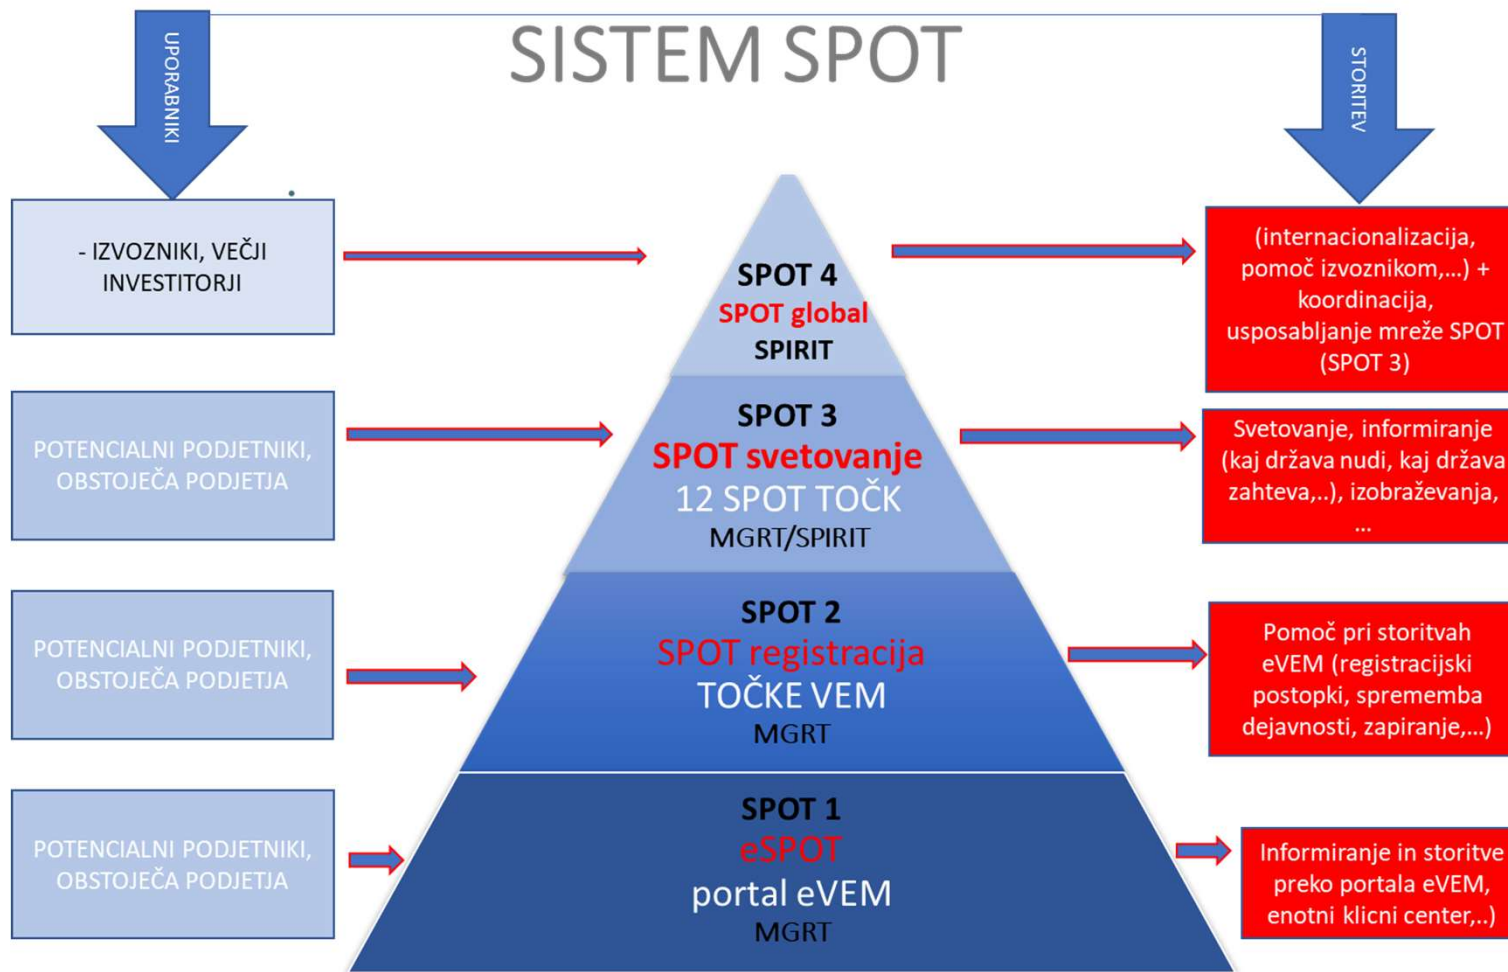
UPORABNIKI

SISTEM SPOT

STORITEV

- IZVOZNIKI, VEČJI INVESTITORJI

SPOT 4
SPOT global
SPIRIT

(internacionalizacija, pomoč izvoznikom,...) + koordinacija, usposabljanje mreže SPOT (SPOT 3)

POTENCIALNI PODJETNIKI, OBSTOJEČA PODJETJA

SPOT 3
SPOT svetovanje
12 SPOT TOČK
MGRT/SPIRIT

Svetovanje, informiranje (kaj država nudi, kaj država zahteva,..), izobraževanja, ...

POTENCIALNI PODJETNIKI, OBSTOJEČA PODJETJA

SPOT 2
SPOT registracija
TOČKE VEM
MGRT

Pomoč pri storitvah eVEM (registracijski postopki, sprememba dejavnosti, zapiranje,...)

POTENCIALNI PODJETNIKI, OBSTOJEČA PODJETJA

SPOT 1
eSPOT
portal eVEM
MGRT

Informiranje in storitve preko portala eVEM, enotni klicni center,..)